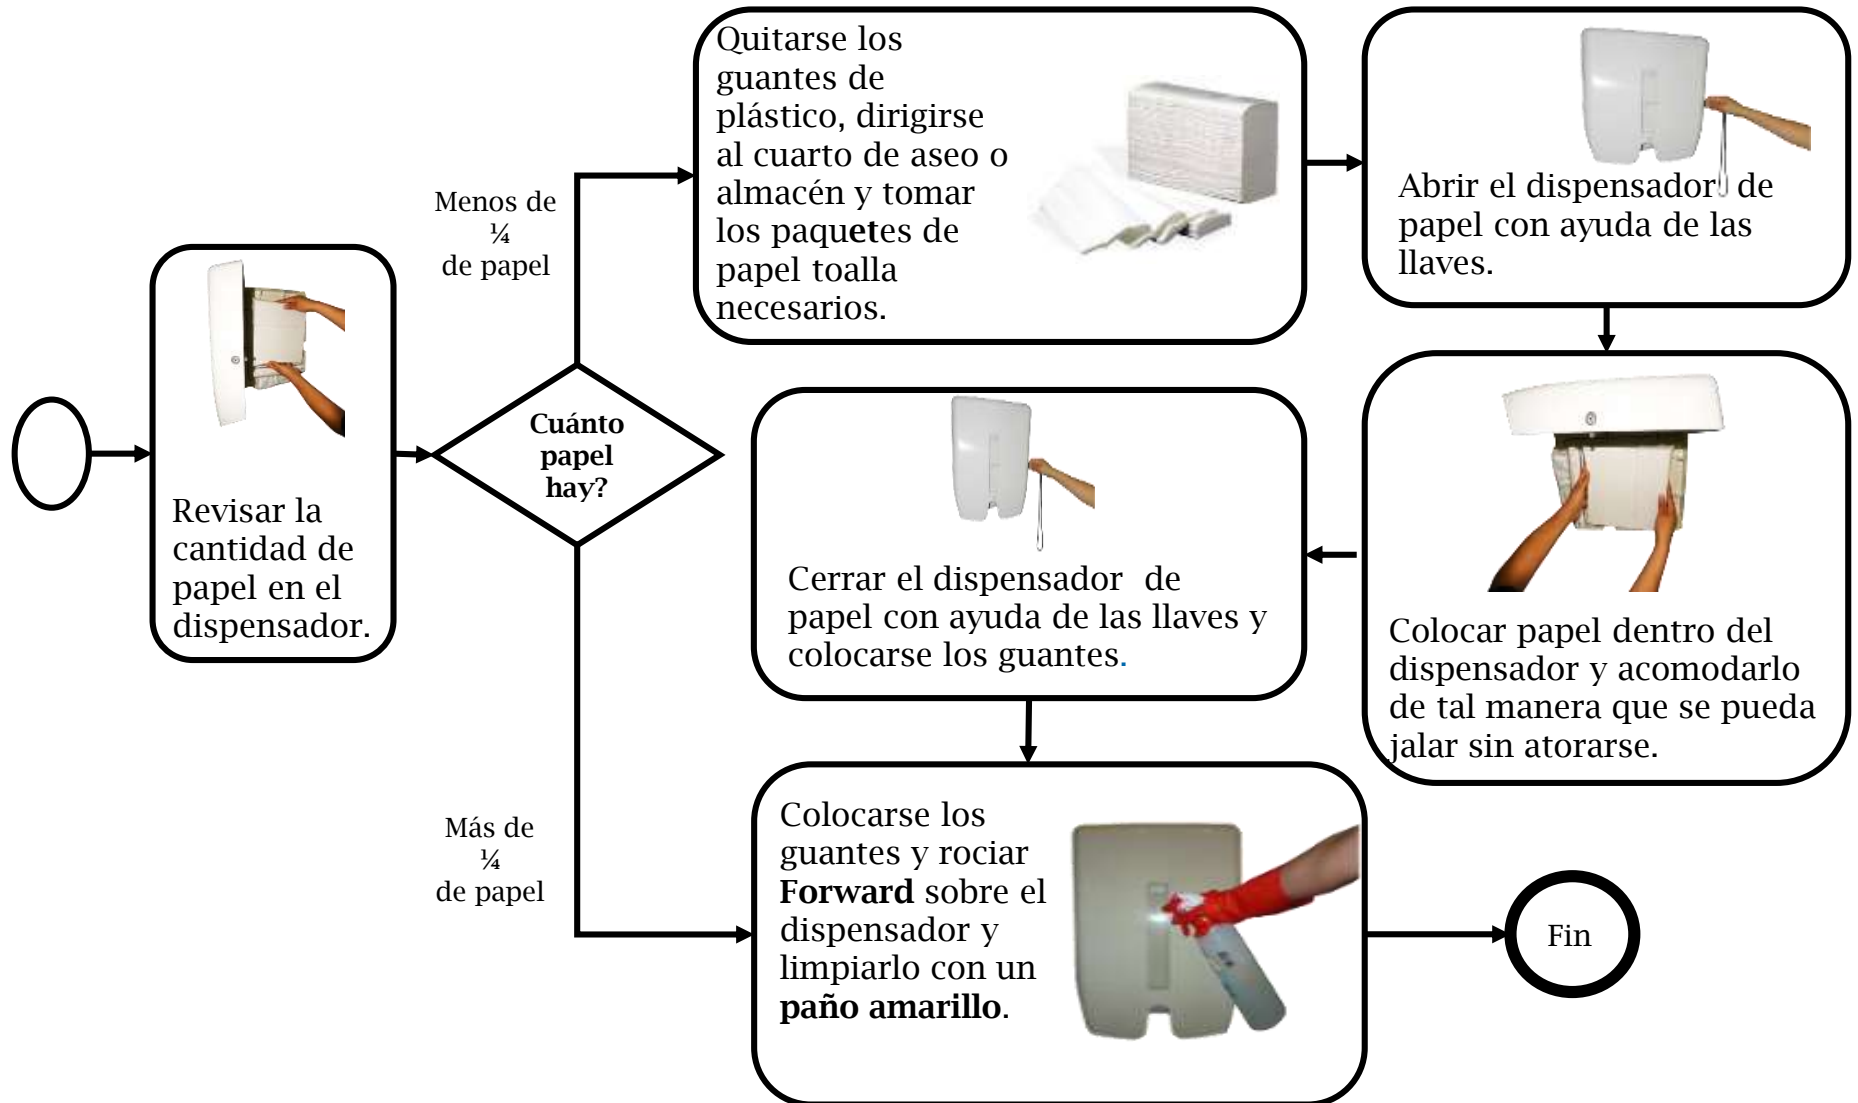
Revisar la cantidad de papel en el dispensador.

Cuánto papel hay?

Menos de ¼ de papel

Quitarse los guantes de plástico, dirigirse al cuarto de aseo o almacén y tomar los paquetes de papel toalla necesarios.

Abrir el dispensador de papel con ayuda de las llaves.

Colocar papel dentro del dispensador y acomodarlo de tal manera que se pueda jalar sin atorarse.

Cerrar el dispensador de papel con ayuda de las llaves y colocarse los guantes.

Más de ¼ de papel

Colocarse los guantes y rociar **Forward** sobre el dispensador y limpiarlo con un **paño amarillo**.

Fin